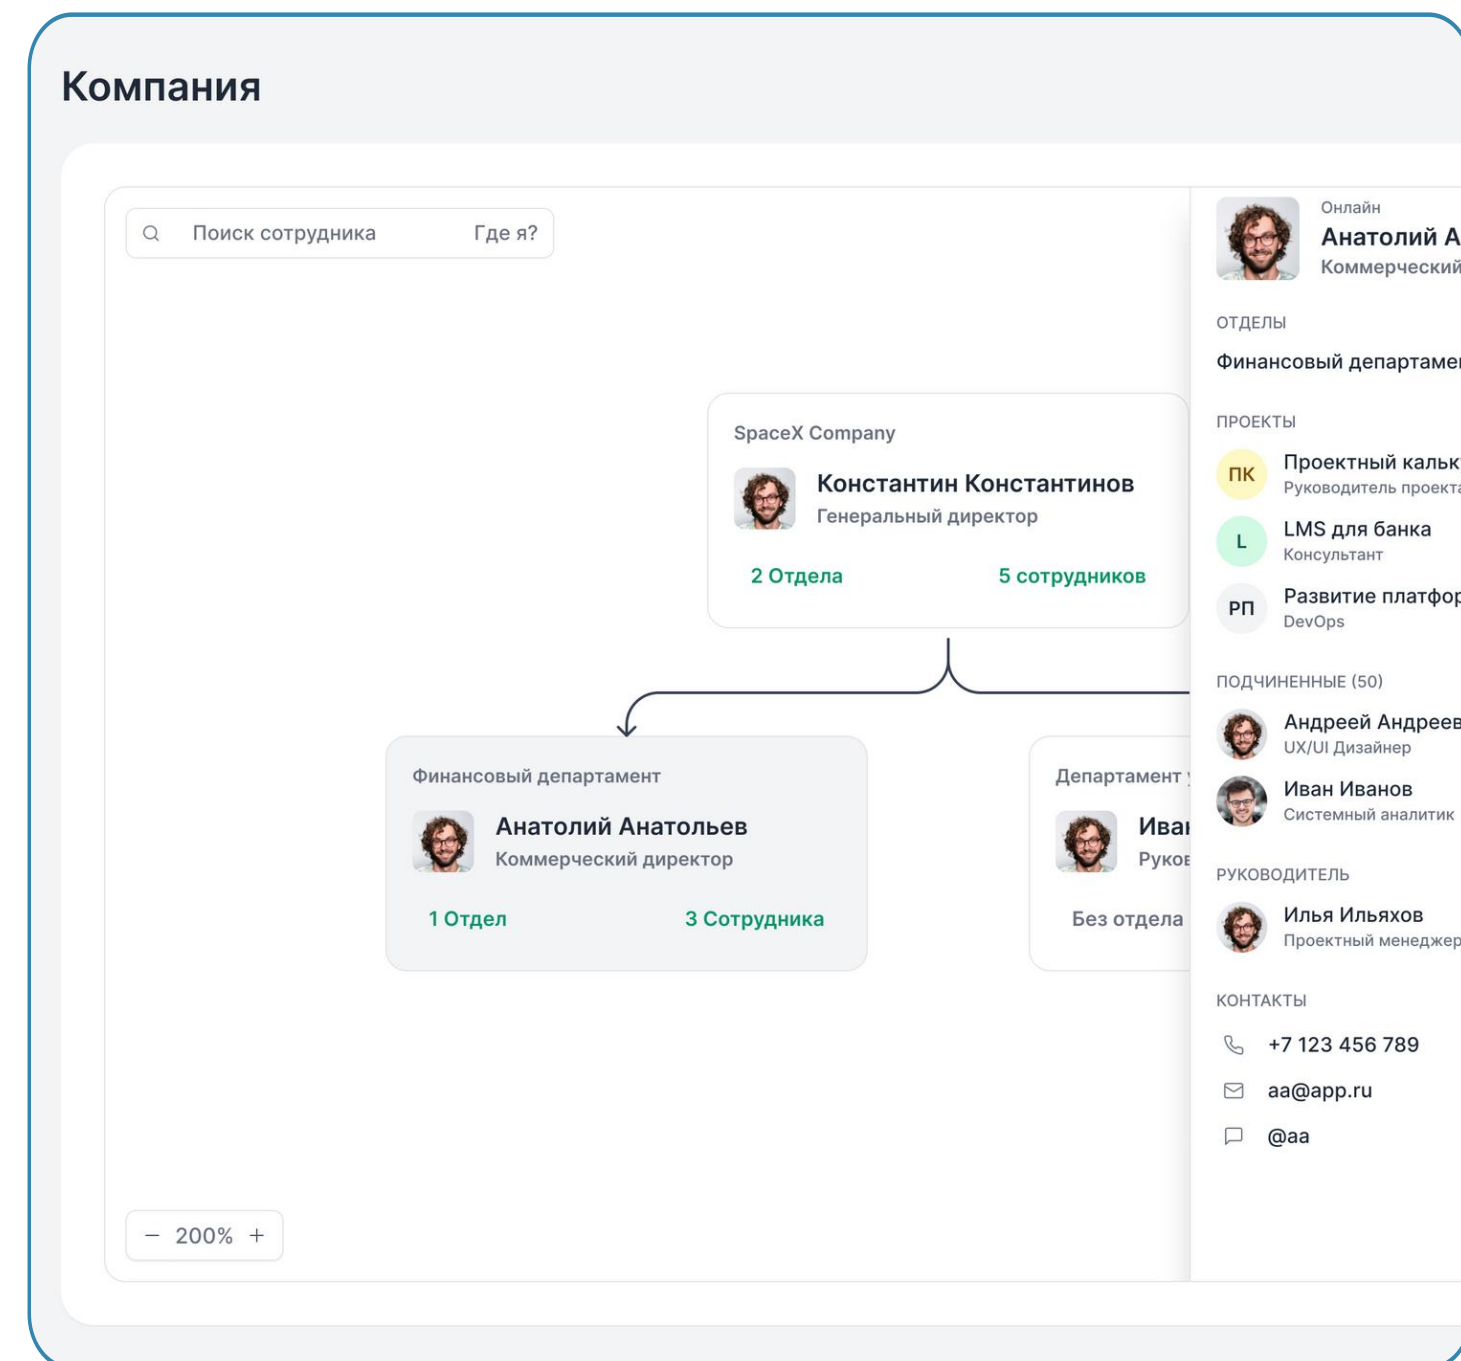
Компания

Поиск сотрудника Где я?

SpaceX Company
Константин Константинов
Генеральный директор
2 Отдела 5 сотрудников

Финансовый департамент
Анатолий Анатольев
Коммерческий директор
1 Отдел 3 Сотрудника

Департамент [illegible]
Ива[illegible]
Руко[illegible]
Без отдела

− 200% +

Онлайн
Анатолий А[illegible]
Коммерческий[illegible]

ОТДЕЛЫ
Финансовый департаме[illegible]

ПРОЕКТЫ
ПК Проектный кальк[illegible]
Руководитель проект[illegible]
L LMS для банка
Консультант
РП Развитие платфо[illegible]
DevOps

ПОДЧИНЕННЫЕ (50)
Андреей Андреев
UX/UI Дизайнер
Иван Иванов
Системный аналитик

РУКОВОДИТЕЛЬ
Илья Ильяхов
Проектный менеджер

КОНТАКТЫ
+7 123 456 789
aa@app.ru
@aa